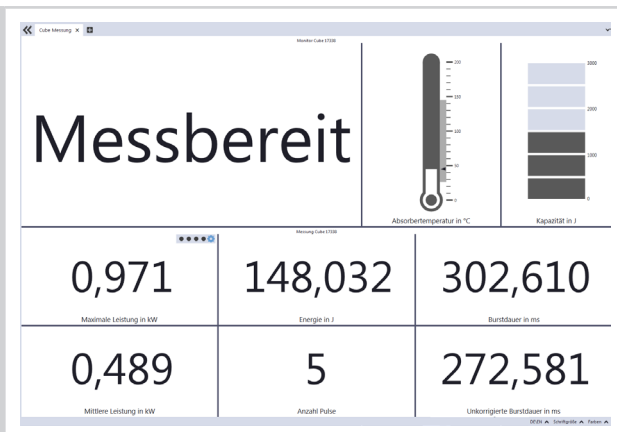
Cube Messung ×

Monitor Cube E7330

Messbereit

200
150
100
50
0

Absorbertemperatur in °C

3000
2000
1000
0

Kapazität in J

Messung Cube E7330

0,971
Maximale Leistung in kW

148,032
Energie in J

302,610
Burstdauer in ms

0,489
Mittlere Leistung in kW

5
Anzahl Pulse

272,581
Unkorrigierte Burstdauer in ms

DE EN ^ Schriftgröße ^ Farben ^